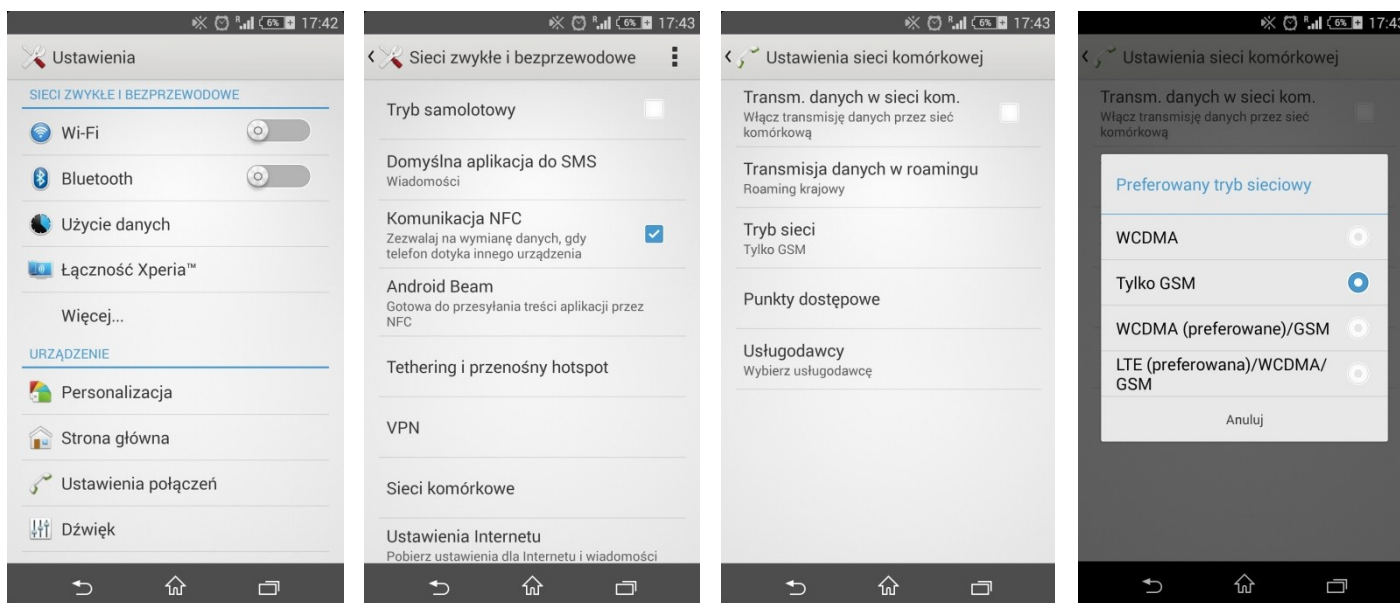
6% 17:42

Ustawienia

SIECI ZWYKŁE I BEZPRZEWODOWE

Wi-Fi

Bluetooth

Użycie danych

Łączność Xperia™

Więcej...

URZĄDZENIE

Personalizacja

Strona główna

Ustawienia połączeń

Dźwięk

6% 17:43

Sieci zwykłe i bezprzewodowe

Tryb samolotowy

Domyślna aplikacja do SMS
Wiadomości

Komunikacja NFC
Zezwalaj na wymianę danych, gdy telefon dotyka innego urządzenia

Android Beam
Gotowa do przesyłania treści aplikacji przez NFC

Tethering i przenośny hotspot

VPN

Sieci komórkowe

Ustawienia Internetu
Pobierz ustawienia dla Internetu i wiadomości

6% 17:43

Ustawienia sieci komórkowej

Transm. danych w sieci kom.
Włącz transmisję danych przez sieć komórkową

Transmisja danych w roamingu
Roaming krajowy

Tryb sieci
Tylko GSM

Punkty dostępowe

Usługodawcy
Wybierz usługodawcę

6% 17:43

Ustawienia sieci komórkowej

Transm. danych w sieci kom.
Włącz transmisję danych przez sieć komórkową

Preferowany tryb sieciowy

WCDMA

Tylko GSM

WCDMA (preferowane)/GSM

LTE (preferowana)/WCDMA/GSM

Anuluj